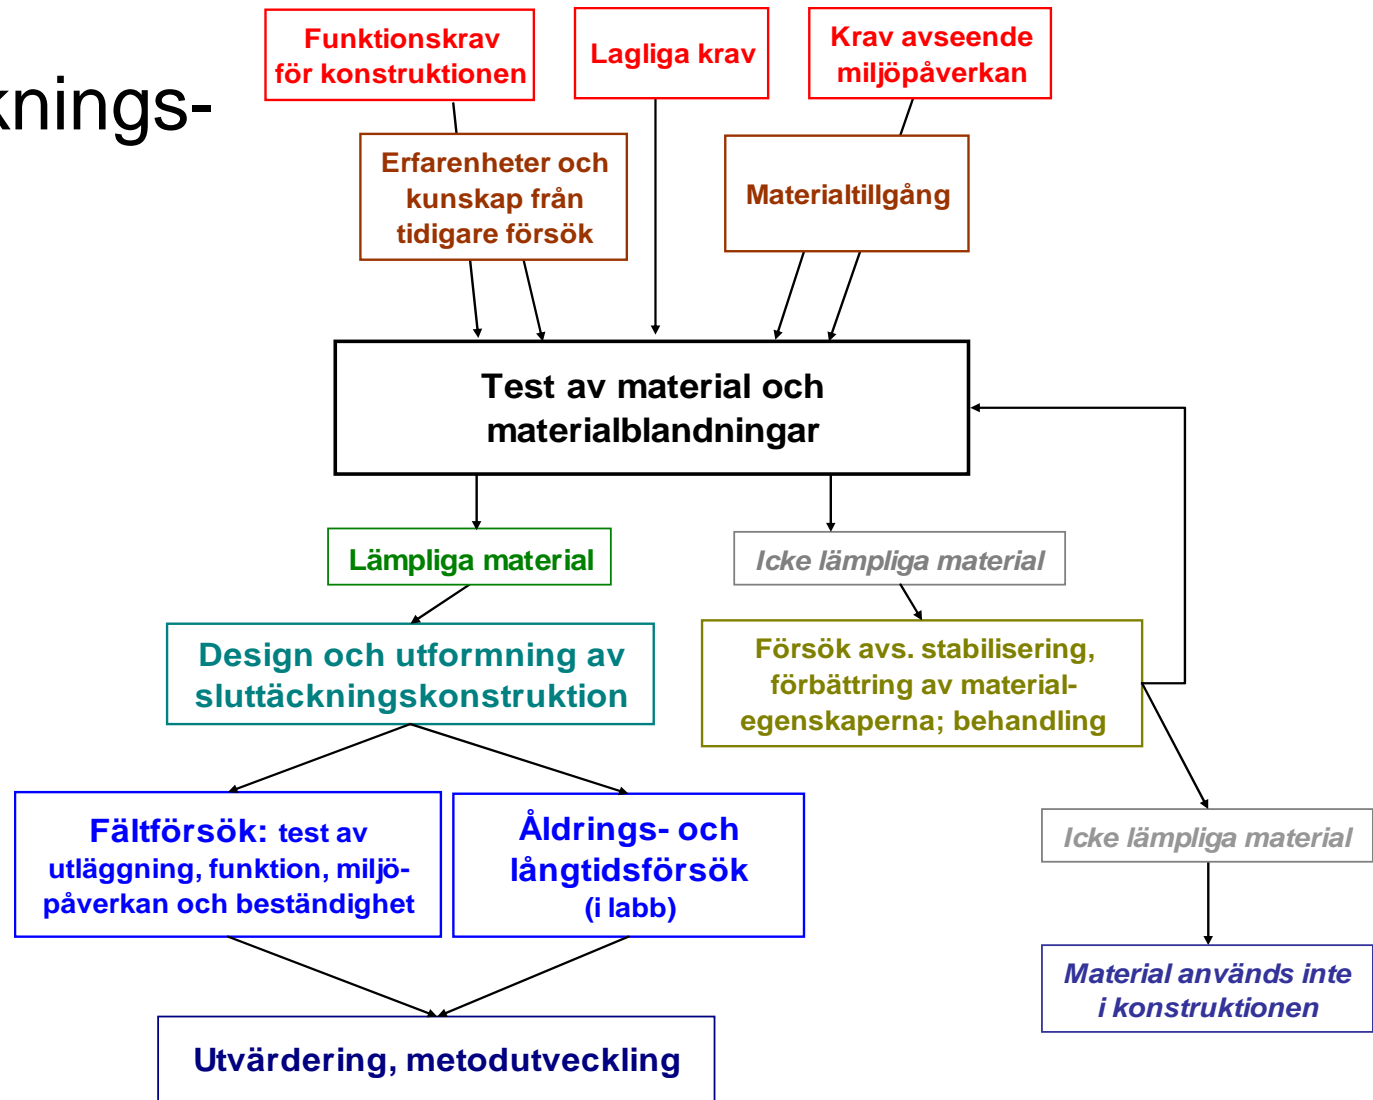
knings-

Funktionskrav för konstruktionen

Lagliga krav

Krav avseende miljöpåverkan

Erfarenheter och kunskap från tidigare försök

Materialtillgång

Test av material och materialblandningar

Lämpliga material

Icke lämpliga material

Design och utformning av sluttäckningskonstruktion

Försök avs. stabilisering, förbättring av materialegenskaperna; behandling

Fältförsök: test av utläggning, funktion, miljöpåverkan och beständighet

Åldrings- och långtidsförsök (i labb)

Icke lämpliga material

Material används inte i konstruktionen

Utvärdering, metodutveckling